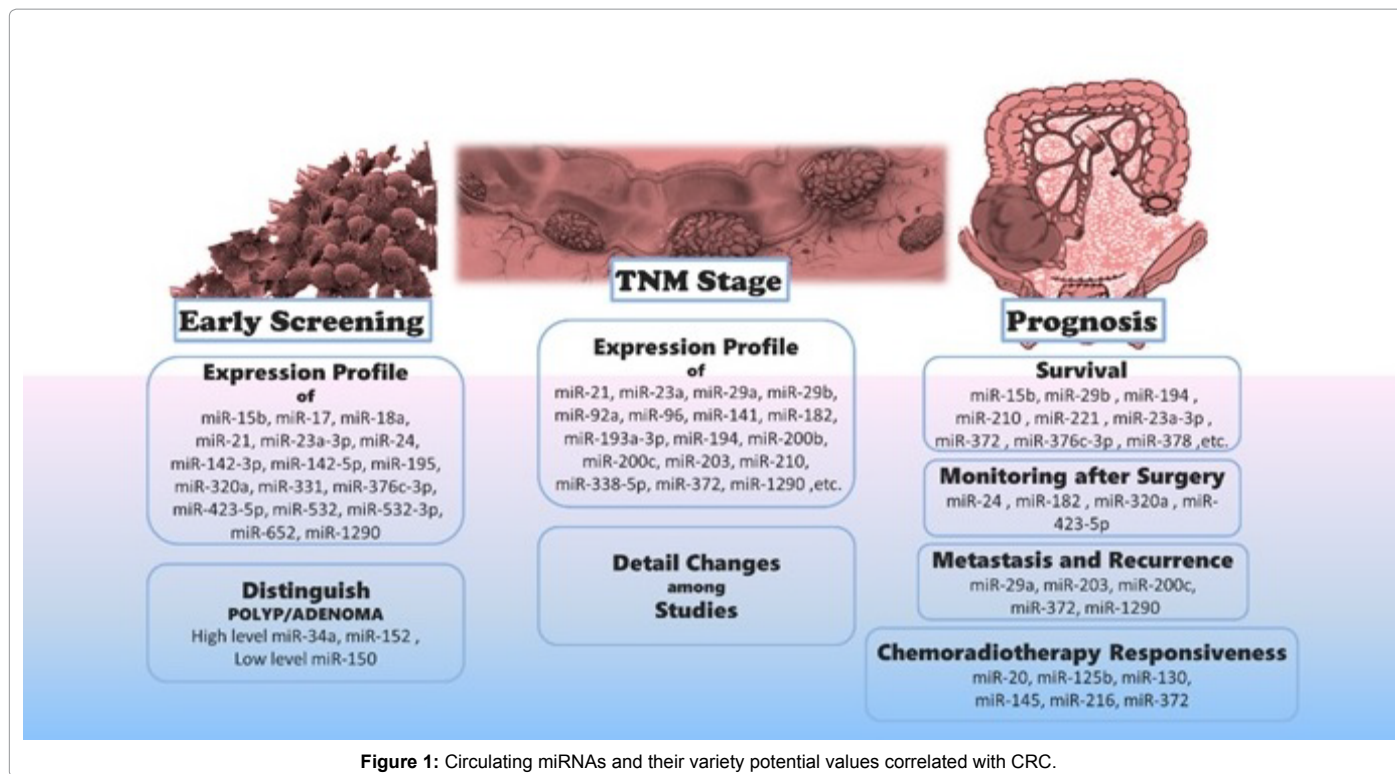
Early Screening

Expression Profile
of
miR-15b, miR-17, miR-18a, miR-21, miR-23a-3p, miR-24, miR-142-3p, miR-142-5p, miR-195, miR-320a, miR-331, miR-376c-3p, miR-423-5p, miR-532, miR-532-3p, miR-652, miR-1290

Distinguish
POLYP/ADENOMA
High level miR-34a, miR-152 ,
Low level miR-150

TNM Stage

Expression Profile
of
miR-21, miR-23a, miR-29a, miR-29b, miR-92a, miR-96, miR-141, miR-182, miR-193a-3p, miR-194, miR-200b, miR-200c, miR-203, miR-210, miR-338-5p, miR-372, miR-1290 ,etc.

Detail Changes
among
Studies

Prognosis

Survival
miR-15b, miR-29b , miR-194 , miR-210 , miR-221 , miR-23a-3p , miR-372 , miR-376c-3p , miR-378 ,etc.

Monitoring after Surgery
miR-24 , miR-182 , miR-320a , miR-423-5p

Metastasis and Recurrence
miR-29a, miR-203, miR-200c, miR-372, miR-1290

Chemoradiotherapy Responsiveness
miR-20, miR-125b, miR-130, miR-145, miR-216, miR-372

Figure 1: Circulating miRNAs and their variety potential values correlated with CRC.